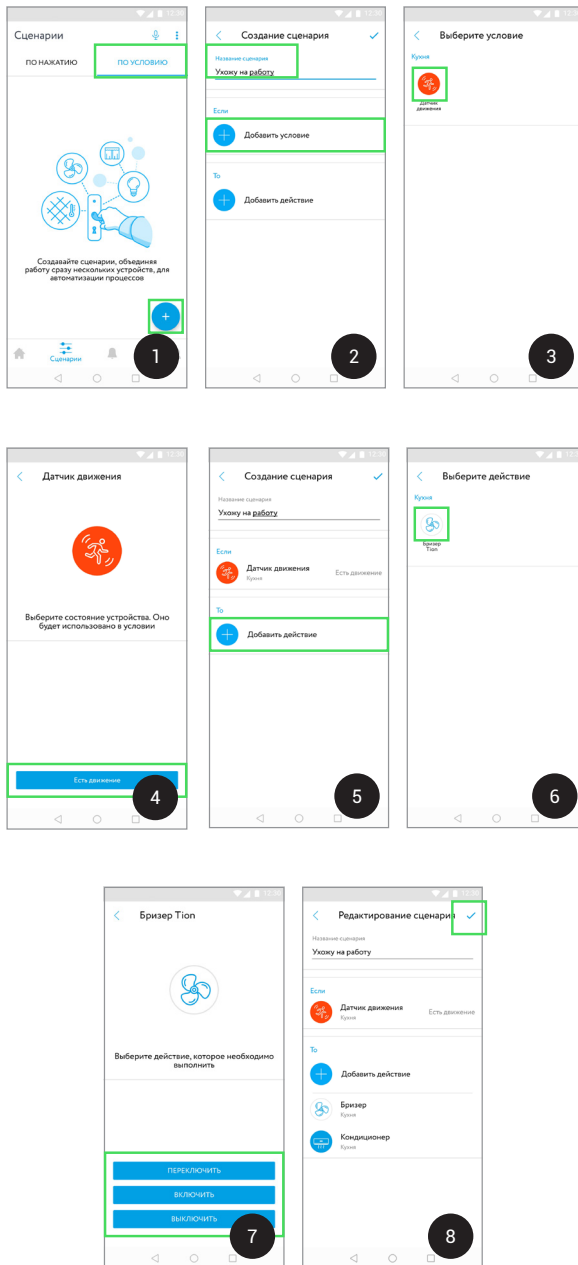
Сценарии

ПО НАЖАТИЮ
ПО УСЛОВИЮ

Создавайте сценарии, объединяя работу сразу нескольких устройств, для автоматизации процессов

+

Сценарии

1

Создание сценария

Название сценария
Ухожу на работу

Если
Добавить условие

То
Добавить действие

2

Выберите условие

Кухня
Датчик движения

3

Датчик движения

Выберите состояние устройства. Оно будет использовано в условии

Есть движение

4

Создание сценария

Название сценария
Ухожу на работу

Если
Датчик движения
Кухня
Есть движение

То
Добавить действие

5

Выберите действие

Кухня
Бризер Tion

6

Бризер Tion

Выберите действие, которое необходимо выполнить

ПЕРЕКЛЮЧИТЬ
ВКЛЮЧИТЬ
ВЫКЛЮЧИТЬ

7

Редактирование сценария

Название сценария
Ухожу на работу

Если
Датчик движения
Кухня
Есть движение

То
Добавить действие
Бризер
Кухня
Кондиционер
Кухня

8